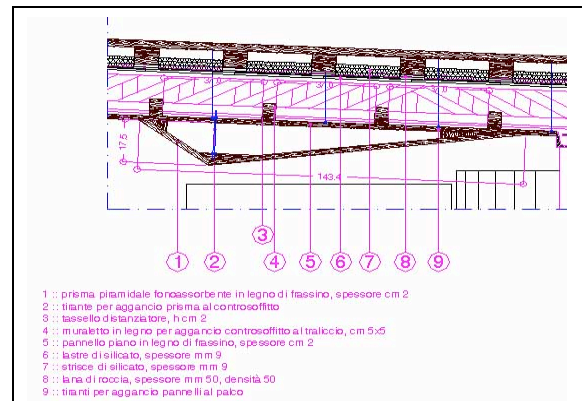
37.0
37.0
17.5
143.4
3
1 2 4 5 6 7 8 9

1 :: prisma piramidale fonoassorbente in legno di frassino, spessore cm 2
2 :: tirante per aggancio prisma al controsoffitto
3 :: tassello distanziatore, h cm 2
4 :: muraletto in legno per aggancio controsoffitto al traliccio, cm 5x5
5 :: pannello piano in legno di frassino, spessore cm 2
6 :: lastre di silicato, spessore mm 9
7 :: strisce di silicato, spessore mm 9
8 :: lana di roccia, spessore mm 50, densità 50
9 :: tiranti per aggancio pannelli al palco